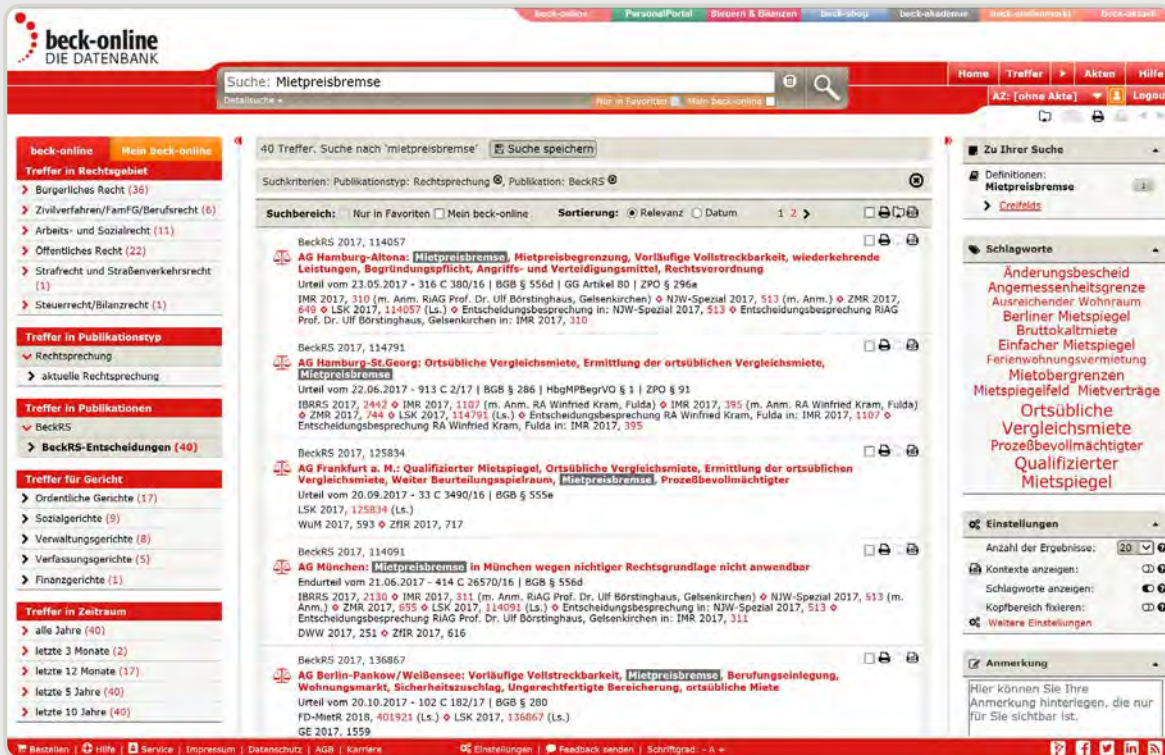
beck-online PersonalPortal Steuern & Bilanzen beck-shop beck-akademie beck-stellenmarkt Beck-aktuell

beck-online
DIE DATENBANK

Suche: Mietpreisbremse
Detailsuche ▸
Nur in Favoriten Mein beck-online

Home Treffer ▸ Akten Hilfe
AZ: [ohne Akte] Logout

beck-online Mein beck-online
Treffer in Rechtsgebiet
› Bürgerliches Recht (36)
› Zivilverfahren/FamFG/Berufsrecht (6)
› Arbeits- und Sozialrecht (11)
› Öffentliches Recht (22)
› Strafrecht und Straßenverkehrsrecht (1)
› Steuerrecht/Bilanzrecht (1)

Treffer in Publikationstyp
Rechtsprechung
› aktuelle Rechtsprechung

Treffer in Publikationen
BeckRS
› BeckRS-Entscheidungen (40)

Treffer für Gericht
› Ordentliche Gerichte (17)
› Sozialgerichte (9)
› Verwaltungsgerichte (8)
› Verfassungsgerichte (5)
› Finanzgerichte (1)

Treffer im Zeitraum
› alle Jahre (40)
› letzte 3 Monate (2)
› letzte 12 Monate (17)
› letzte 5 Jahre (40)
› letzte 10 Jahre (40)

40 Treffer. Suche nach 'mietpreisbremse' Suche speichern
Suchkriterien: Publikationstyp: Rechtsprechung, Publikation: BeckRS
Suchbereich: Nur in Favoriten Mein beck-online Sortierung: Relevanz Datum 1 2 ›

BeckRS 2017, 114057
AG Hamburg-Altona: Mietpreisbremse, Mietpreisbegrenzung, Vorläufige Vollstreckbarkeit, wiederkehrende Leistungen, Begründungspflicht, Angriffs- und Verteidigungsmittel, Rechtsverordnung
Urteil vom 23.05.2017 - 316 C 380/16 | BGB § 556d | GG Artikel 80 | ZPO § 296a
IMR 2017, 310 (m. Anm. RiAG Prof. Dr. Ulf Börstinghaus, Gelsenkirchen) ◇ NJW-Spezial 2017, 513 (m. Anm.) ◇ ZMR 2017, 649 ◇ LSK 2017, 114057 (Ls.) ◇ Entscheidungsbesprechung in: NJW-Spezial 2017, 513 ◇ Entscheidungsbesprechung RiAG Prof. Dr. Ulf Börstinghaus, Gelsenkirchen in: IMR 2017, 310

BeckRS 2017, 114791
AG Hamburg-St.Georg: Ortsübliche Vergleichsmiete, Ermittlung der ortsüblichen Vergleichsmiete, Mietpreisbremse
Urteil vom 22.06.2017 - 913 C 2/17 | BGB § 286 | HbgMPBegrVO § 1 | ZPO § 91
IBRRS 2017, 2442 ◇ IMR 2017, 1107 (m. Anm. RA Winfried Kram, Fulda) ◇ IMR 2017, 395 (m. Anm. RA Winfried Kram, Fulda) ◇ ZMR 2017, 744 ◇ LSK 2017, 114791 (Ls.) ◇ Entscheidungsbesprechung RA Winfried Kram, Fulda in: IMR 2017, 1107 ◇ Entscheidungsbesprechung RA Winfried Kram, Fulda in: IMR 2017, 395

BeckRS 2017, 125834
AG Frankfurt a. M.: Qualifizierter Mietspiegel, Ortsübliche Vergleichsmiete, Ermittlung der ortsüblichen Vergleichsmiete, Weiter Beurteilungsspielraum, Mietpreisbremse, Prozeßbevollmächtigter
Urteil vom 20.09.2017 - 33 C 3490/16 | BGB § 555e
LSK 2017, 125834 (Ls.)
WuM 2017, 593 ◇ ZfIR 2017, 717

BeckRS 2017, 114091
AG München: Mietpreisbremse in München wegen nichtiger Rechtsgrundlage nicht anwendbar
Endurteil vom 21.06.2017 - 414 C 26570/16 | BGB § 556d
IBRRS 2017, 2130 ◇ IMR 2017, 311 (m. Anm. RiAG Prof. Dr. Ulf Börstinghaus, Gelsenkirchen) ◇ NJW-Spezial 2017, 513 (m. Anm.) ◇ ZMR 2017, 655 ◇ LSK 2017, 114091 (Ls.) ◇ Entscheidungsbesprechung in: NJW-Spezial 2017, 513 ◇ Entscheidungsbesprechung RiAG Prof. Dr. Ulf Börstinghaus, Gelsenkirchen in: IMR 2017, 311
DWW 2017, 251 ◇ ZfIR 2017, 616

BeckRS 2017, 136867
AG Berlin-Pankow/Weißensee: Vorläufige Vollstreckbarkeit, Mietpreisbremse, Berufungseinlegung, Wohnungsmarkt, Sicherheitszuschlag, Ungerechtfertigte Bereicherung, ortsübliche Miete
Urteil vom 20.10.2017 - 102 C 182/17 | BGB § 280
FD-MietR 2018, 401921 (Ls.) ◇ LSK 2017, 136867 (Ls.)
GE 2017, 1559

Zu Ihrer Suche
Definitionen:
Mietpreisbremse
› Creifelds

Schlagworte
Änderungsbescheid Angemessenheitsgrenze Ausreichender Wohnraum Berliner Mietspiegel Bruttokaltmiete Einfacher Mietspiegel Ferienwohnungsvermietung Mietobergrenzen Mietspiegelfeld Mietverträge Ortsübliche Vergleichsmiete Prozeßbevollmächtigter Qualifizierter Mietspiegel

Einstellungen
Anzahl der Ergebnisse: 20
Kontexte anzeigen:
Schlagworte anzeigen:
Kopfbereich fixieren:
Weitere Einstellungen

Anmerkung
Hier können Sie Ihre Anmerkung hinterlegen, die nur für Sie sichtbar ist.

Bestellen | Hilfe | Service | Impressum | Datenschutz | AGB | Karriere Einstellungen | Feedback senden | Schriftgrad: - A +